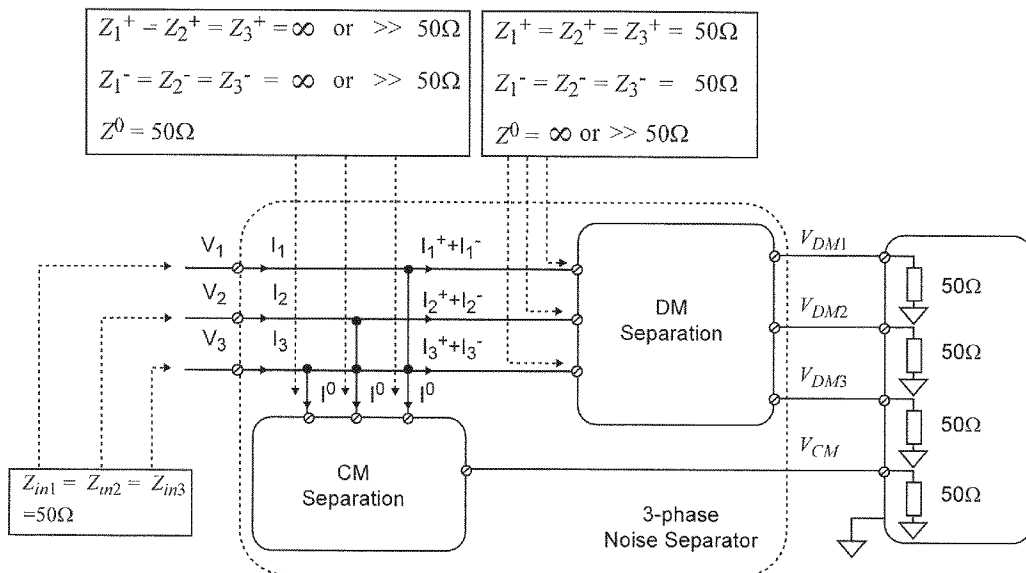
$Z_1^+ = Z_2^+ = Z_3^+ = \infty$ or $>> 50\Omega$

$Z_1^- = Z_2^- = Z_3^- = \infty$ or $>> 50\Omega$

$Z^0 = 50\Omega$

$Z_1^+ = Z_2^+ = Z_3^+ = 50\Omega$

$Z_1^- = Z_2^- = Z_3^- = 50\Omega$

$Z^0 = \infty$ or $>> 50\Omega$

$V_1$ $I_1$ $I_1^+ + I_1^-$

$V_2$ $I_2$ $I_2^+ + I_2^-$

$V_3$ $I_3$ $I_3^+ + I_3^-$

$I^0$ $I^0$ $I^0$

DM Separation

$V_{DM1}$ $50\Omega$

$V_{DM2}$ $50\Omega$

$V_{DM3}$ $50\Omega$

$V_{CM}$ $50\Omega$

CM Separation

3-phase Noise Separator

$Z_{in1} = Z_{in2} = Z_{in3} = 50\Omega$